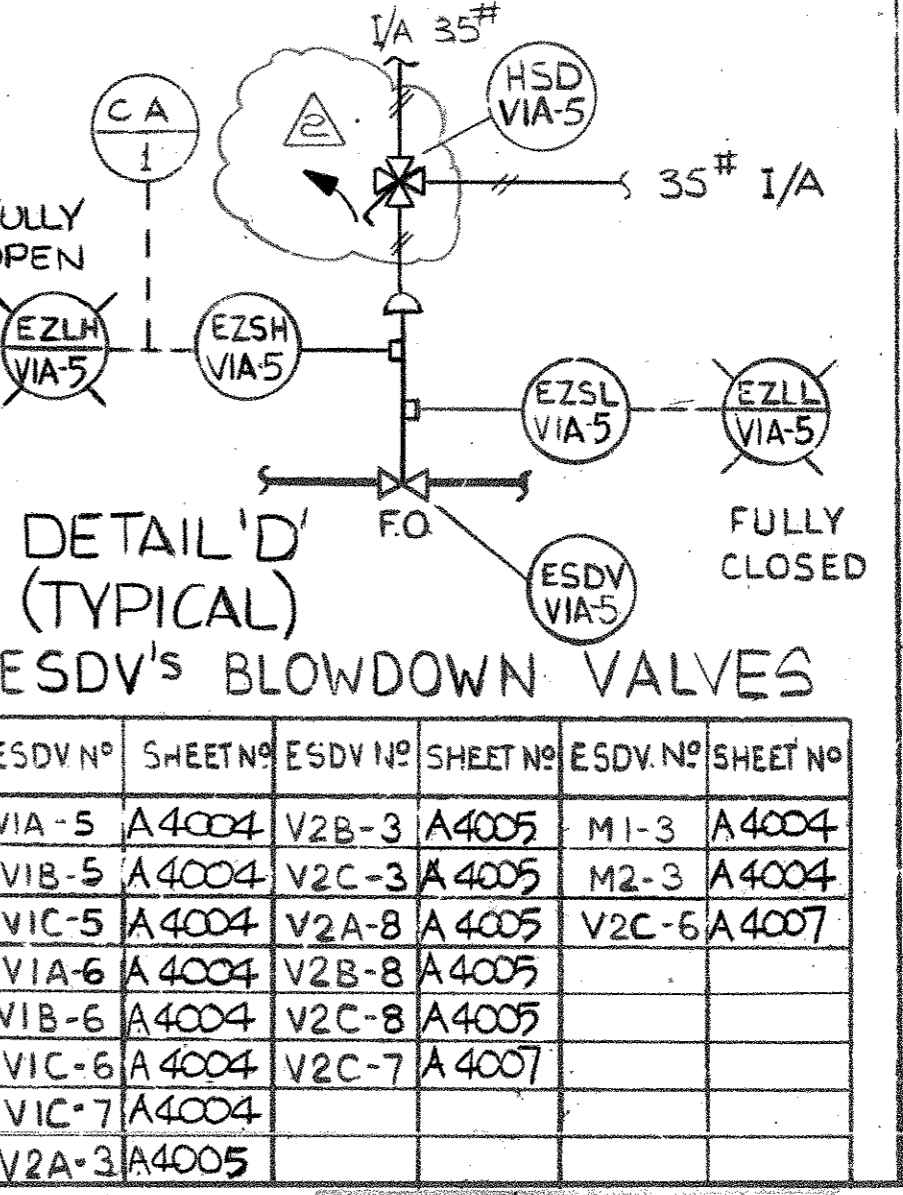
I/A 35#

HSD
VIA-5

CA
1

2

35# I/A

ULLY
PEN

EZLH
VIA-5

EZSH
VIA-5

EZSL
VIA-5

EZLL
VIA-5

DETAIL 'D'
(TYPICAL)

F.O.

FULLY
CLOSED

ESDV
VIA-5

ESDV'S BLOWDOWN VALVES

| ESDV Nº | SHEET Nº | ESDV Nº | SHEET Nº | ESDV. Nº | SHEET Nº |
|---|---|---|---|---|---|
| VIA-5 | A4004 | V2B-3 | A4005 | M1-3 | A4004 |
| VIB-5 | A4004 | V2C-3 | A4005 | M2-3 | A4004 |
| VIC-5 | A4004 | V2A-8 | A4005 | V2C-6 | A4007 |
| VIA-6 | A4004 | V2B-8 | A4005 | | |
| VIB-6 | A4004 | V2C-8 | A4005 | | |
| VIC-6 | A4004 | V2C-7 | A4007 | | |
| VIC-7 | A4004 | | | | |
| V2A-3 | A4005 | | | | |